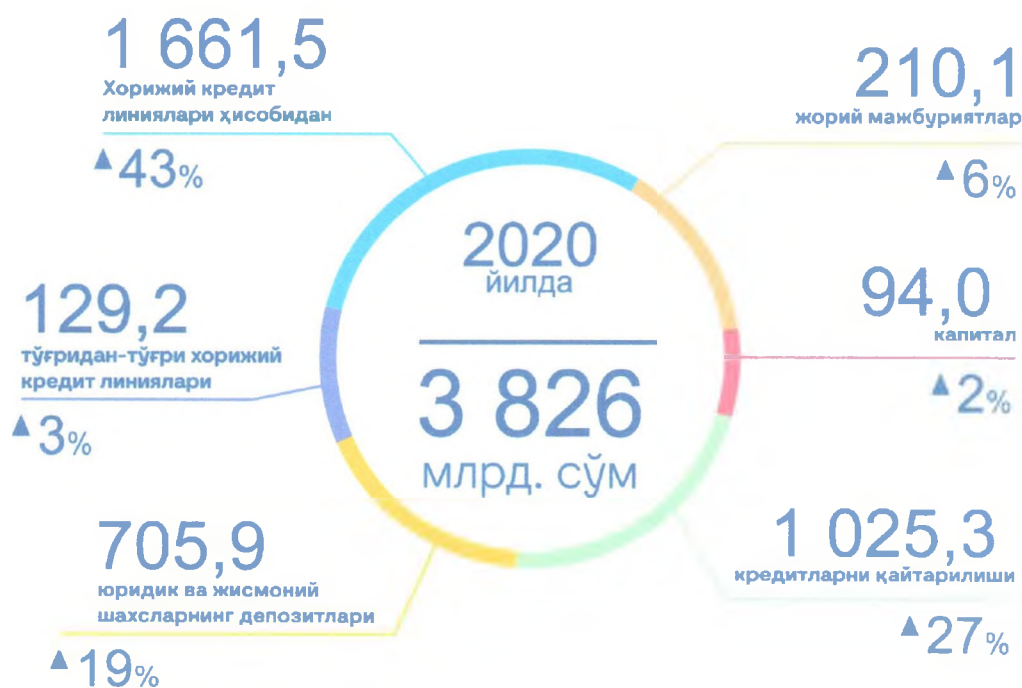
1 661,5
Хорижий кредит линиялари ҳисобидан
▲43%

210,1
жорий мажбуриятлар
▲6%

2020
йилда

3 826
млрд. сўм

129,2
тўғридан-тўғри хорижий кредит линиялари
▲3%

94,0
капитал
▲2%

705,9
юридик ва жисмоний шахсларнинг депозитлари
▲19%

1 025,3
кредитларни қайтарилиши
▲27%